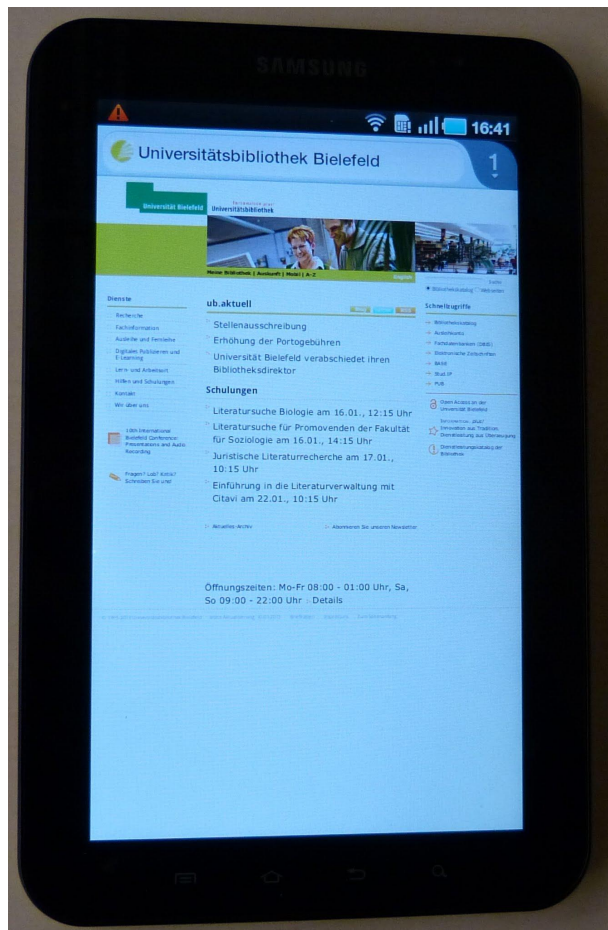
SAMSUNG

16:41

Universitätsbibliothek Bielefeld

1

Universität Bielefeld

Universitätsbibliothek

Meine Bibliothek | Auskunft | Mobil | A-Z

English

Dienste

Recherche

Fachinformation

Ausleihe und Fernleihe

Digitales Publizieren und E-Learning

Lern- und Arbeitsort

Hilfen und Schulungen

Kontakt

Wir über uns

10th International Bielefeld Conference: Presentations and Audio Recording

Fragen? Lob? Kritik? Schreiben Sie uns!

ub.aktuell

Stellenausschreibung

Erhöhung der Portogebühren

Universität Bielefeld verabschiedet ihren Bibliotheksdirektor

Schulungen

Literatursuche Biologie am 16.01., 12:15 Uhr

Literatursuche für Promovenden der Fakultät für Soziologie am 16.01., 14:15 Uhr

Juristische Literaturrecherche am 17.01., 10:15 Uhr

Einführung in die Literaturverwaltung mit Citavi am 22.01., 10:15 Uhr

Aktuelles-Archiv

Abonnieren Sie unseren Newsletter

Öffnungszeiten: Mo-Fr 08:00 - 01:00 Uhr, Sa, So 09:00 - 22:00 Uhr | Details

Schnellzugriffe

Bibliothekskatalog

Datenbanken (DBIS)

Elektronische Zeitschriften

BASE

PUB

Open Access an der Universität Bielefeld

Innovation aus Tradition

Bibliothek